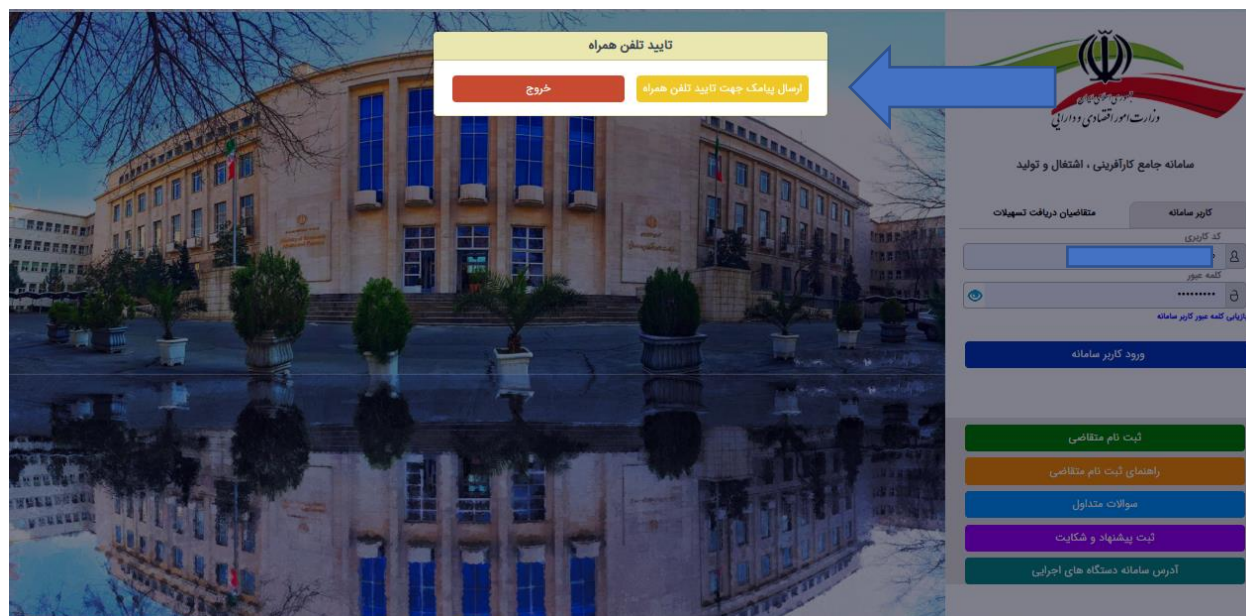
تایید تلفن همراه

ارسال پیامک جهت تایید تلفن همراه

خروج

جمهوری اسلامی ایران
وزارت امور اقتصادی و دارایی

سامانه جامع کارآفرینی ، اشتغال و تولید

کاربر سامانه

متقاضیان دریافت تسهیلات

کد کاربری

کلمه عبور

•••••••••

بازیابی کلمه عبور کاربر سامانه

ورود کاربر سامانه

ثبت نام متقاضی

راهنمای ثبت نام متقاضی

سوالات متداول

ثبت پیشنهاد و شکایت

آدرس سامانه دستگاه های اجرایی